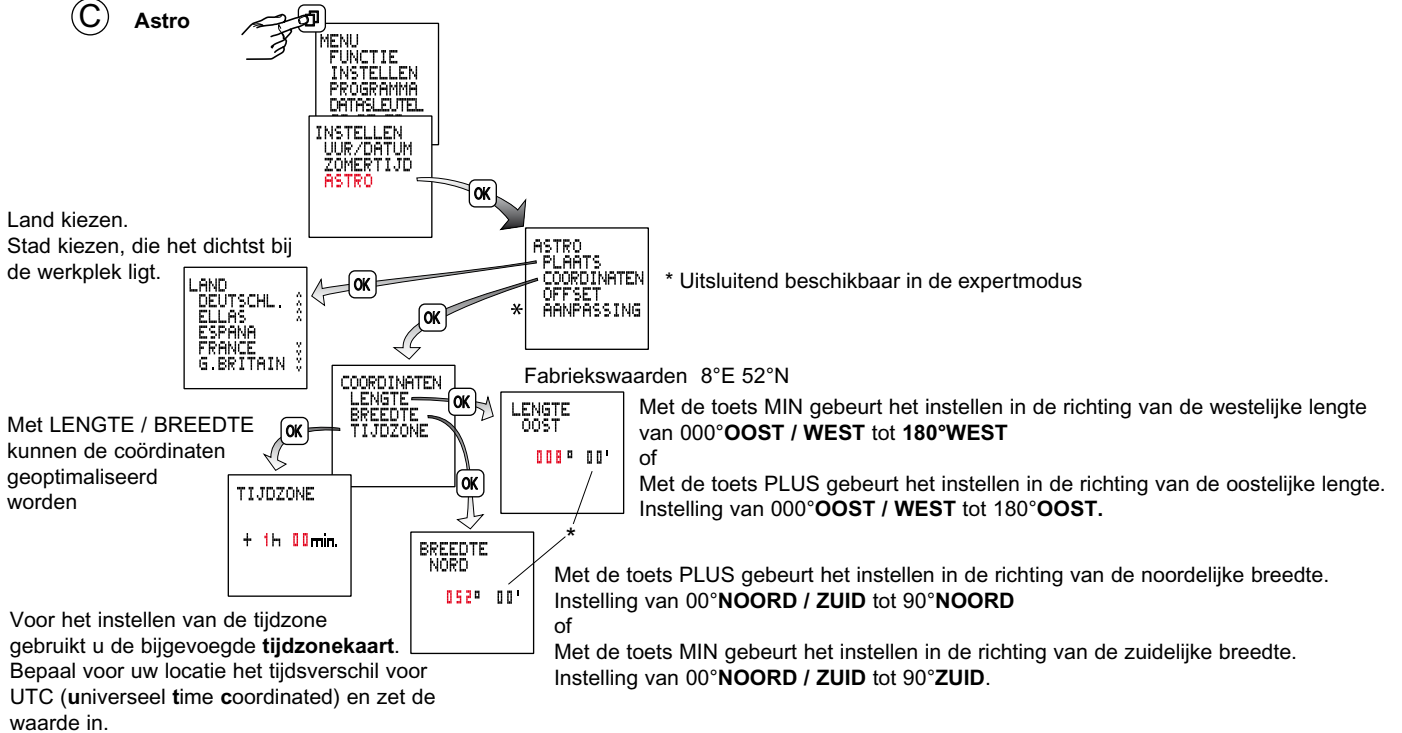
Ⓒ **Astro**

MENU
FUNCTIE
INSTELLEN
PROGRAMMA
DATASLEUTEL

INSTELLEN
UUR/DATUM
ZOMERTIJD
ASTRO

OK

Land kiezen.
Stad kiezen, die het dichtst bij de werkplek ligt.

LAND
DEUTSCHL.
ELLAS
ESPANA
FRANCE
G.BRITAIN

OK

ASTRO
PLAATS
COORDINATEN
OFFSET
* AANPASSING

* Uitsluitend beschikbaar in de expertmodus

OK

COORDINATEN
LENGTE
BREEDTE
TIJDZONE

Fabriekswaarden 8°E 52°N

Met LENGTE / BREEDTE kunnen de coördinaten geoptimaliseerd worden

OK

OK

LENGTE
OOST
008° 00'

Met de toets MIN gebeurt het instellen in de richting van de westelijke lengte van 000°**OOST / WEST** tot **180°WEST**
of
Met de toets PLUS gebeurt het instellen in de richting van de oostelijke lengte. Instelling van 000°**OOST / WEST** tot 180°**OOST.**

TIJDZONE
+ 1h 00min.

OK

BREEDTE
NORD
052° 00'

*

Met de toets PLUS gebeurt het instellen in de richting van de noordelijke breedte. Instelling van 00°**NOORD / ZUID** tot 90°**NOORD**
of
Met de toets MIN gebeurt het instellen in de richting van de zuidelijke breedte. Instelling van 00°**NOORD / ZUID** tot 90°**ZUID**.

Voor het instellen van de tijdzone gebruikt u de bijgevoegde **tijdzonekaart**. Bepaal voor uw locatie het tijdsverschil voor UTC (**u**niverseel **t**ime **c**oordinated) en zet de waarde in.